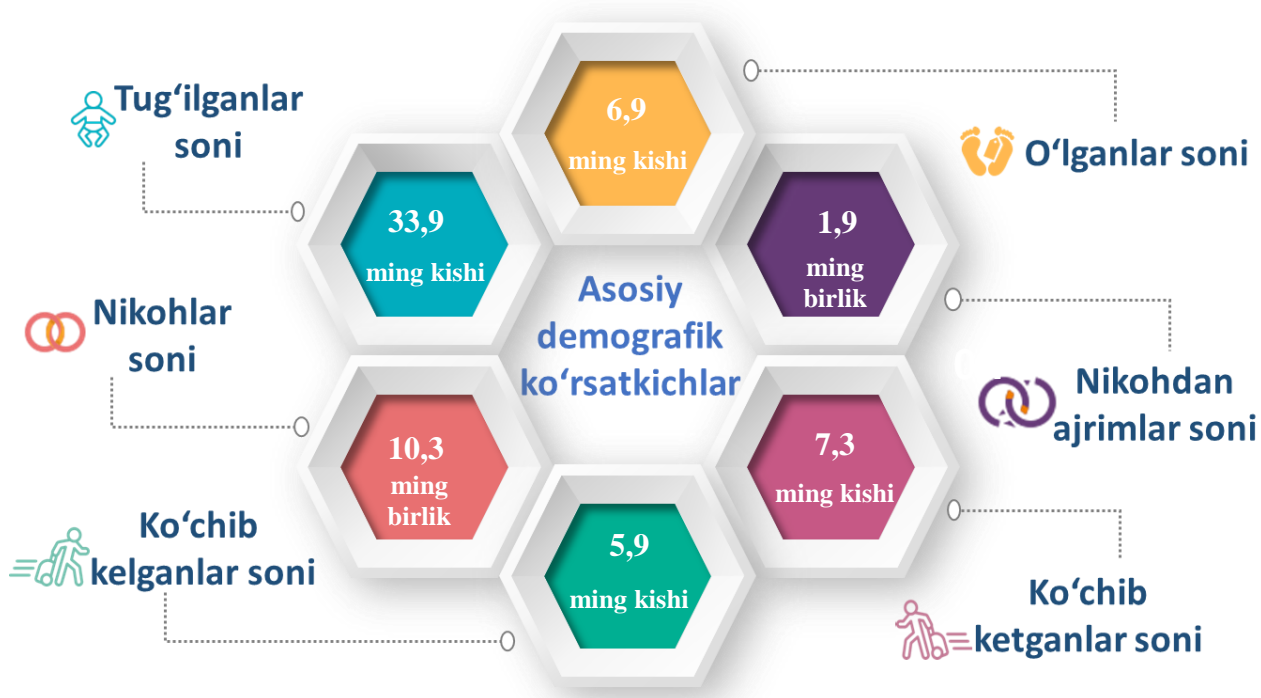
Tug‘ilganlar soni

33,9 ming kishi

6,9 ming kishi

O‘lganlar soni

1,9 ming birlik

Asosiy demografik ko‘rsatkichlar

Nikohlar soni

10,3 ming birlik

Nikohdan ajrimlar soni

7,3 ming kishi

5,9 ming kishi

Ko‘chib kelganlar soni

Ko‘chib ketganlar soni